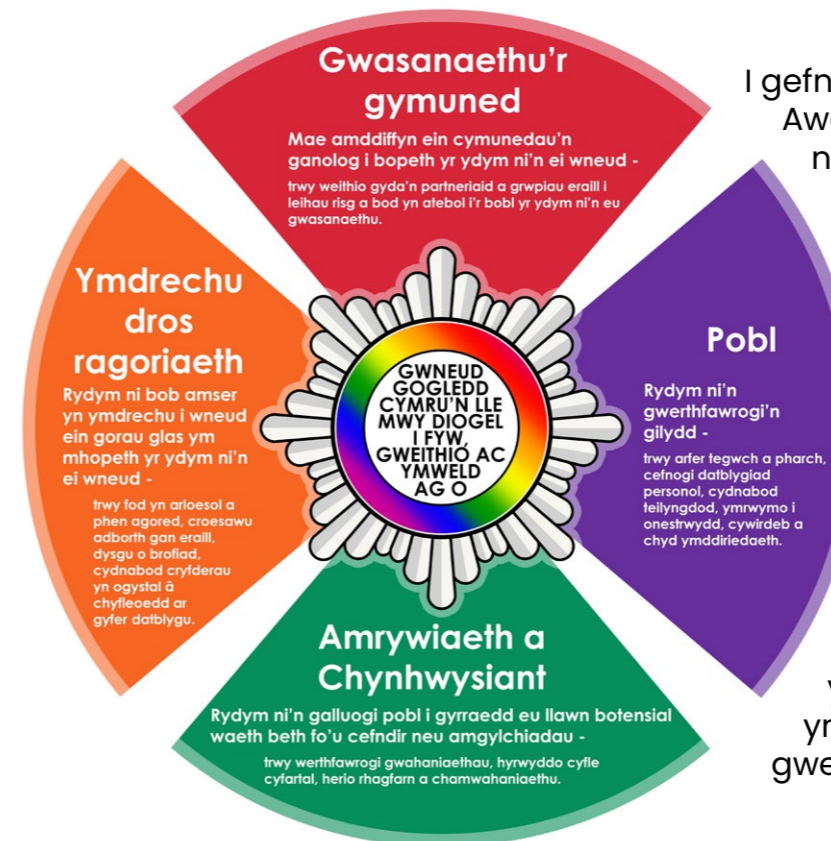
Gwasanaethu'r gymuned

Mae amddiffyn ein cymunedau'n ganolog i bopeth yr ydym ni'n ei wneud -

trwy weithio gyda'n partneriaid a grwpiau eraill i leihau risg a bod yn atebol i'r bobl yr ydym ni'n eu gwasanaethu.

I gefn
Awe
n

Ymdrechu dros ragoriaeth

Rydym ni bob amser yn ymdrechu i wneud ein gorau glas ym mhopeth yr ydym ni'n ei wneud -

trwy fod yn arloesol a phen agored, croesawu adborth gan eraill, dysgu o brofiad, cydnabod cryfderau yn ogystal â chyfleoedd ar gyfer datblygu.

GWNEUD GOGLEDD CYMRU'N LLE MWY DIOGEL I FYW, GWEITHIO AC YMWELD AG O

Pobl

Rydym ni'n gwerthfawrogi'n gilydd -

trwy arfer tegwch a pharch, cefnogi datblygiad personol, cydnabod teilyngdod, ymrwymo i onestrwydd, cywirdeb a chyd ymddiriedaeth.

Amrywiaeth a Chynhwysiant

Rydym ni'n galluogi pobl i gyrraedd eu llawn botensial waeth beth fo'u cefndir neu amgylchiadau -

trwy werthfawrogi gwahaniaethau, hyrwyddo cyfle cyfartal, herio rhagfarn a chamwahaniaethu.

y
yr
gwe